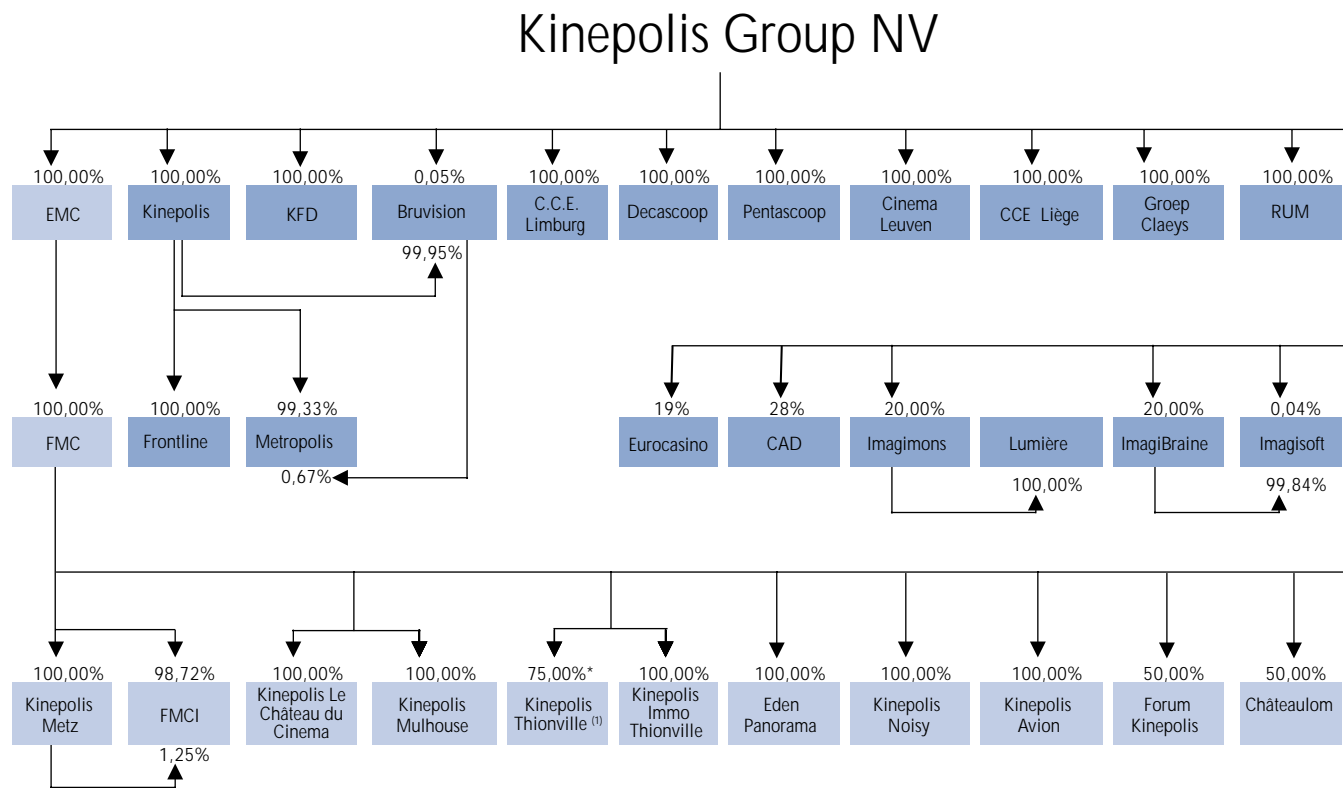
Kinepolis Group NV

100,00%
EMC

100,00%
Kinepolis

100,00%
KFD

0,05%
Bruvision

99,95%

100,00%
C.C.E. Limburg

100,00%
Decascoop

100,00%
Pentascoop

100,00%
Cinema Leuven

100,00%
CCE Liège

100,00%
Groep Claeys

100,00%
RUM

100,00%
FMC

100,00%
Frontline

99,33%
Metropolis

0,67%

19%
Eurocasino

28%
CAD

20,00%
Imagimons

Lumière
100,00%

20,00%
ImagiBraine

0,04%
Imagisoft
99,84%

100,00%
Kinepolis Metz

98,72%
FMCI
1,25%

100,00%
Kinepolis Le Château du Cinema

100,00%
Kinepolis Mulhouse

75,00%*
Kinepolis Thionville $^{(1)}$

100,00%
Kinepolis Immo Thionville

100,00%
Eden Panorama

100,00%
Kinepolis Noisy

100,00%
Kinepolis Avion

50,00%
Forum Kinepolis

50,00%
Châteaulom